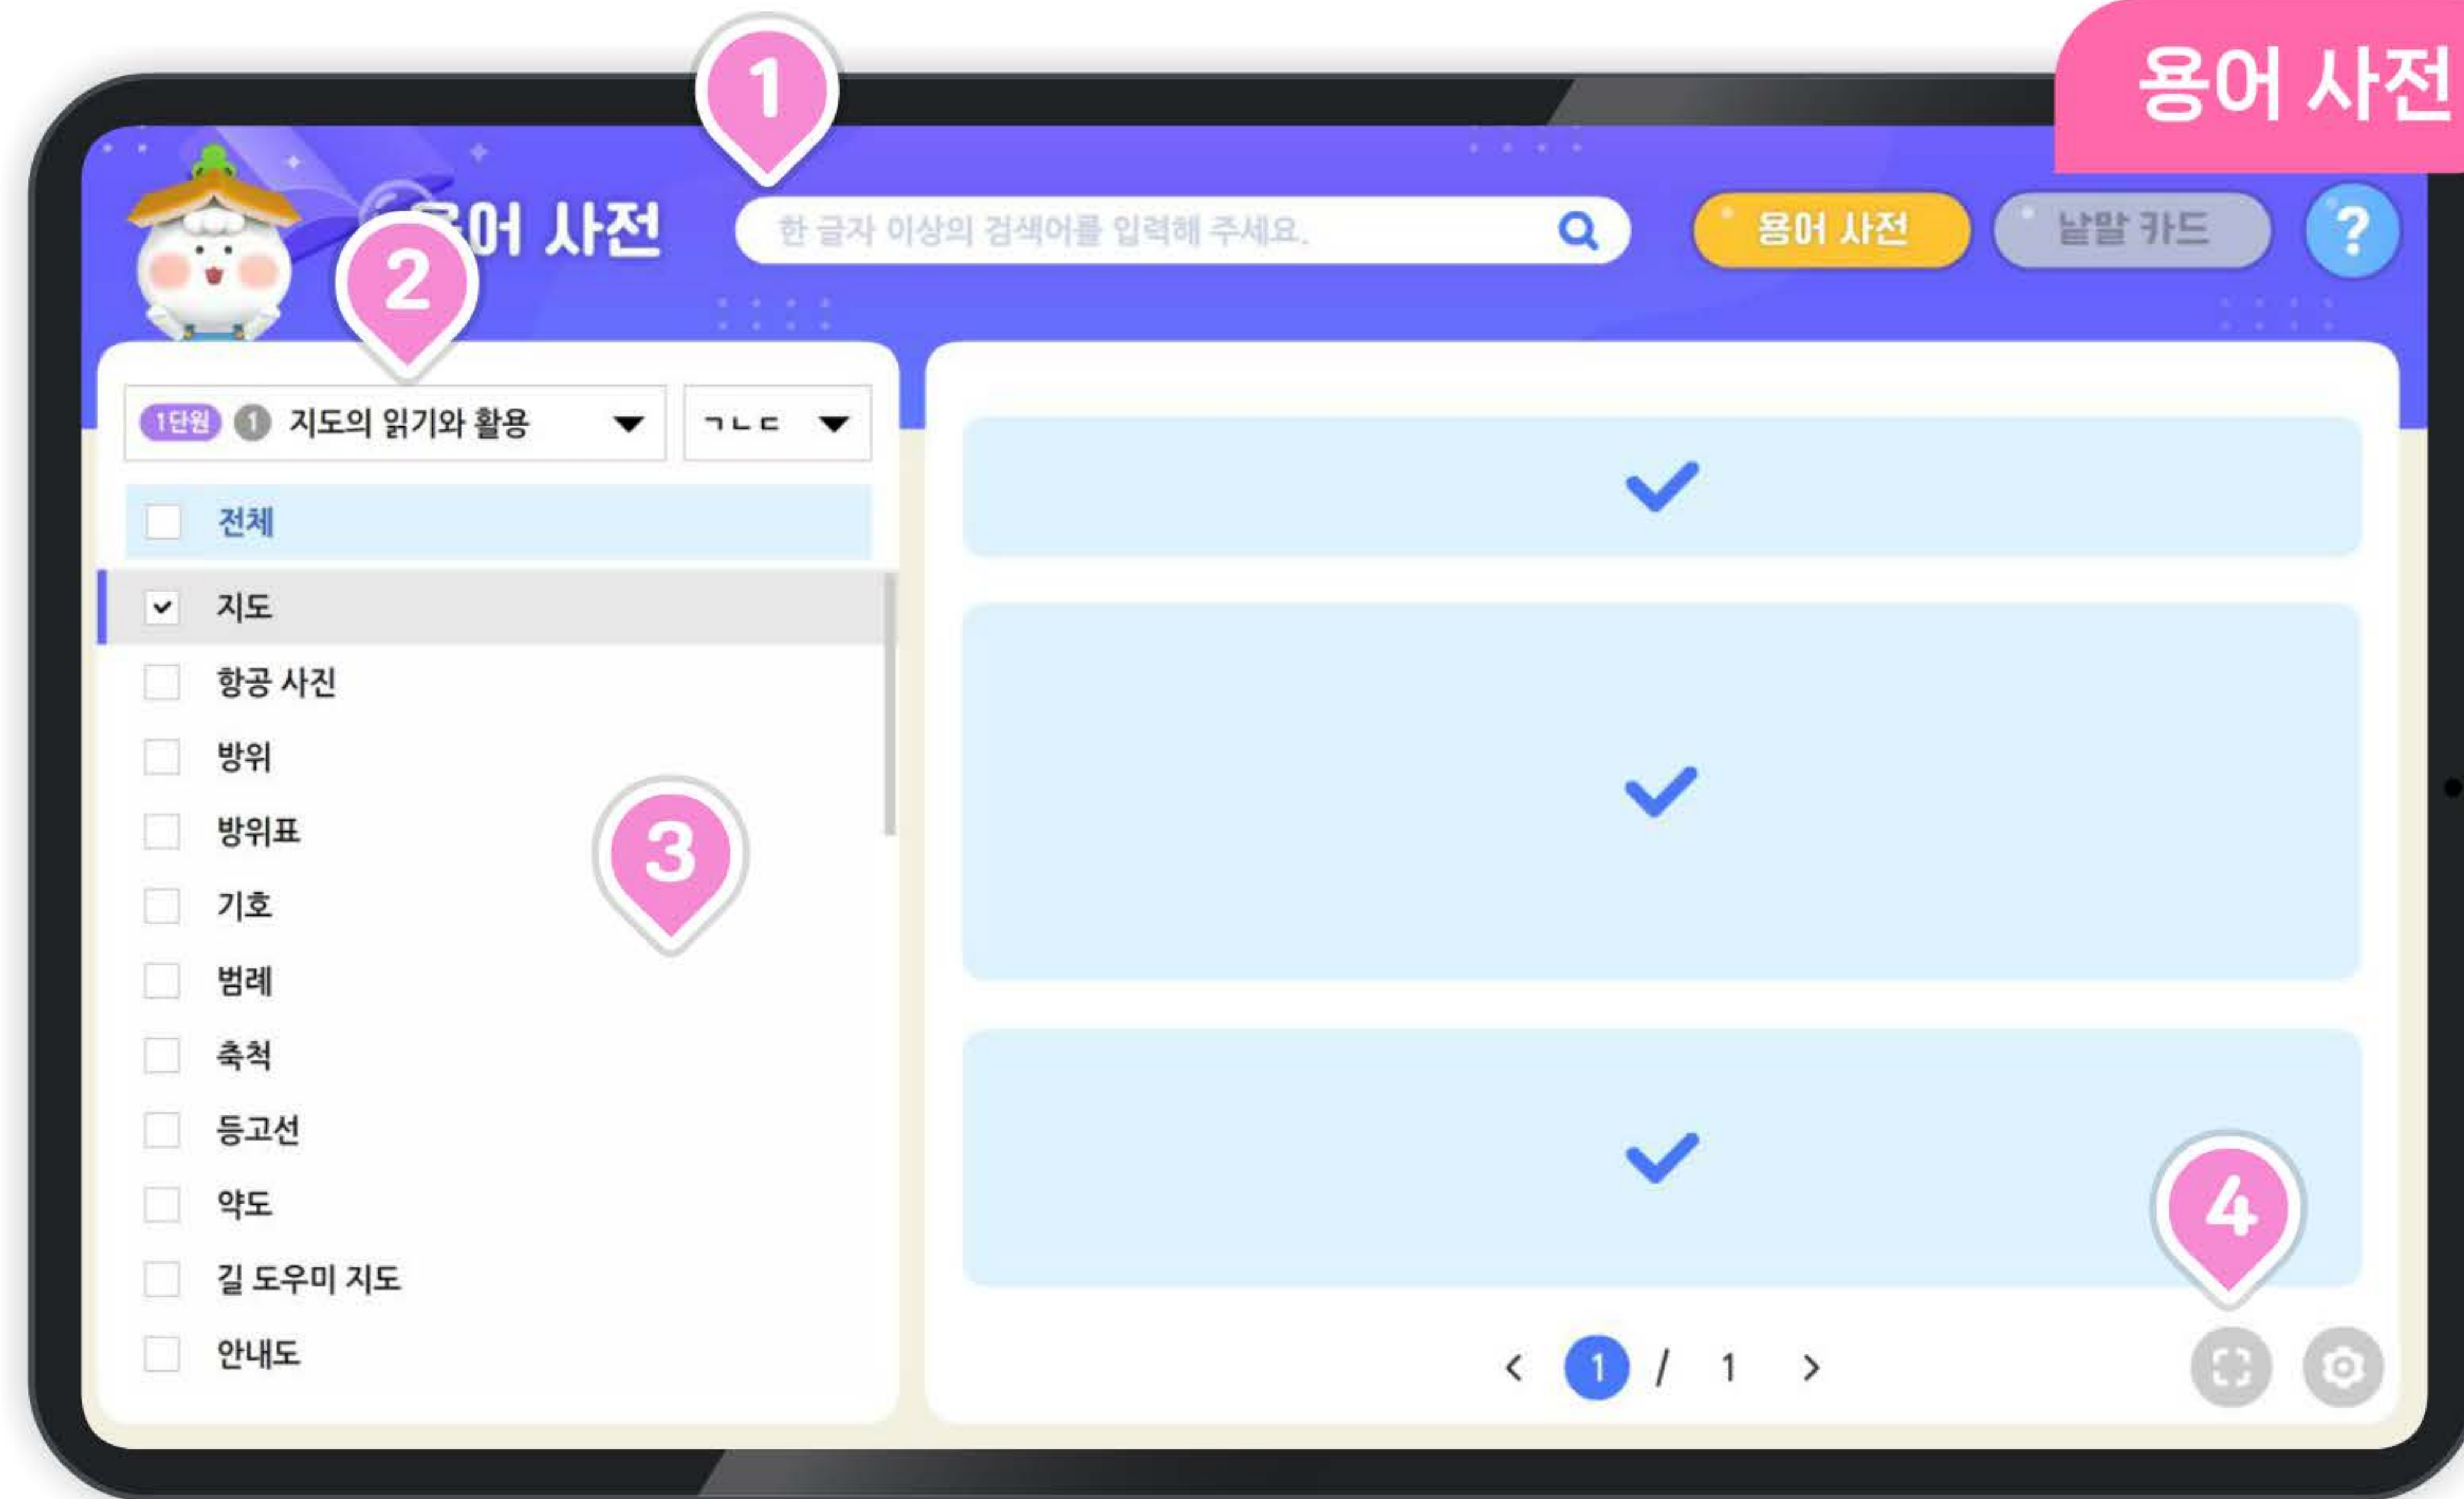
용어 사전

1

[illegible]어 사전

2

한 글자 이상의 검색어를 입력해 주세요.

용어 사전

낱말 카드

?

1단원 1 지도의 읽기와 활용

ㄱㄴㄷ

전체

지도

항공 사진

방위

방위표

기호

범례

축척

등고선

약도

길 도우미 지도

안내도

3

4

< 1 / 1 >